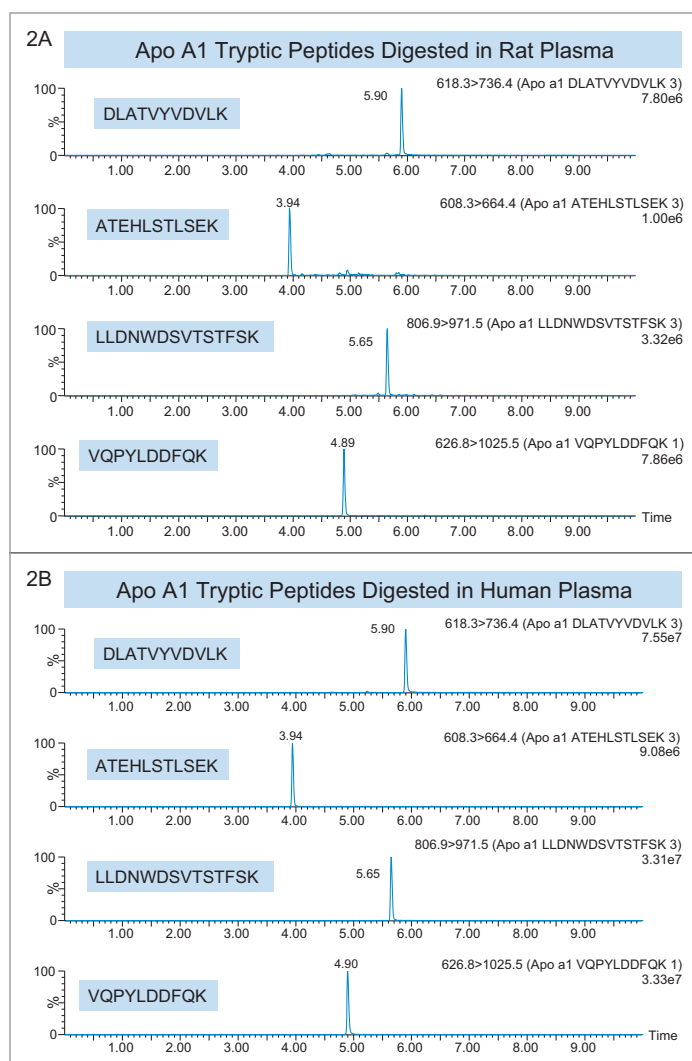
2A
Apo A1 Tryptic Peptides Digested in Rat Plasma

100
%
0
DLATVYVDVLK
5.90
618.3>736.4 (Apo a1 DLATVYVDVLK 3)
7.80e6
1.00 2.00 3.00 4.00 5.00 6.00 7.00 8.00 9.00

100
%
0
ATEHLSTLSEK
3.94
608.3>664.4 (Apo a1 ATEHLSTLSEK 3)
1.00e6
1.00 2.00 3.00 4.00 5.00 6.00 7.00 8.00 9.00

100
%
0
LLDNWDSVTSTFSK
5.65
806.9>971.5 (Apo a1 LLDNWDSVTSTFSK 3)
3.32e6
1.00 2.00 3.00 4.00 5.00 6.00 7.00 8.00 9.00

100
%
0
VQPYLDDFQK
4.89
626.8>1025.5 (Apo a1 VQPYLDDFQK 1)
7.86e6
1.00 2.00 3.00 4.00 5.00 6.00 7.00 8.00 9.00 Time

2B
Apo A1 Tryptic Peptides Digested in Human Plasma

100
%
0
DLATVYVDVLK
5.90
618.3>736.4 (Apo a1 DLATVYVDVLK 3)
7.55e7
1.00 2.00 3.00 4.00 5.00 6.00 7.00 8.00 9.00

100
%
0
ATEHLSTLSEK
3.94
608.3>664.4 (Apo a1 ATEHLSTLSEK 3)
9.08e6
1.00 2.00 3.00 4.00 5.00 6.00 7.00 8.00 9.00

100
%
0
LLDNWDSVTSTFSK
5.65
806.9>971.5 (Apo a1 LLDNWDSVTSTFSK 3)
3.31e7
1.00 2.00 3.00 4.00 5.00 6.00 7.00 8.00 9.00

100
%
0
VQPYLDDFQK
4.90
626.8>1025.5 (Apo a1 VQPYLDDFQK 1)
3.33e7
1.00 2.00 3.00 4.00 5.00 6.00 7.00 8.00 9.00 Time